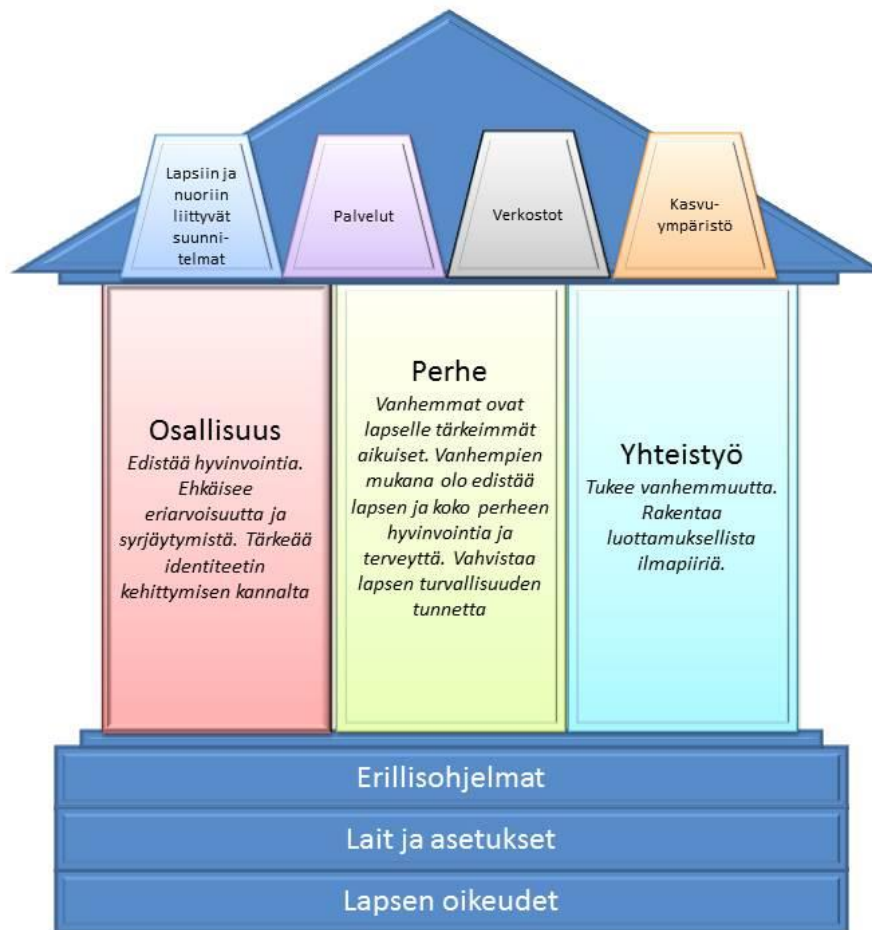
Lapsiin ja nuoriin liittyvät suunnitelmat

Palvelut

Verkostot

Kasvuympäristö

Osallisuus
Edistää hyvinvointia. Ehkäisee eriarvoisuutta ja syrjäytymistä. Tärkeää identiteetin kehittymisen kannalta

Perhe
Vanhemmat ovat lapselle tärkeimmät aikuiset. Vanhempien mukana olo edistää lapsen ja koko perheen hyvinvointia ja terveyttä. Vahvistaa lapsen turvallisuuden tunnetta

Yhteistyö
Tukee vanhemmuutta. Rakentaa luottamuksellista ilmapiiriä.

Erillisohjelmat

Lait ja asetukset

Lapsen oikeudet